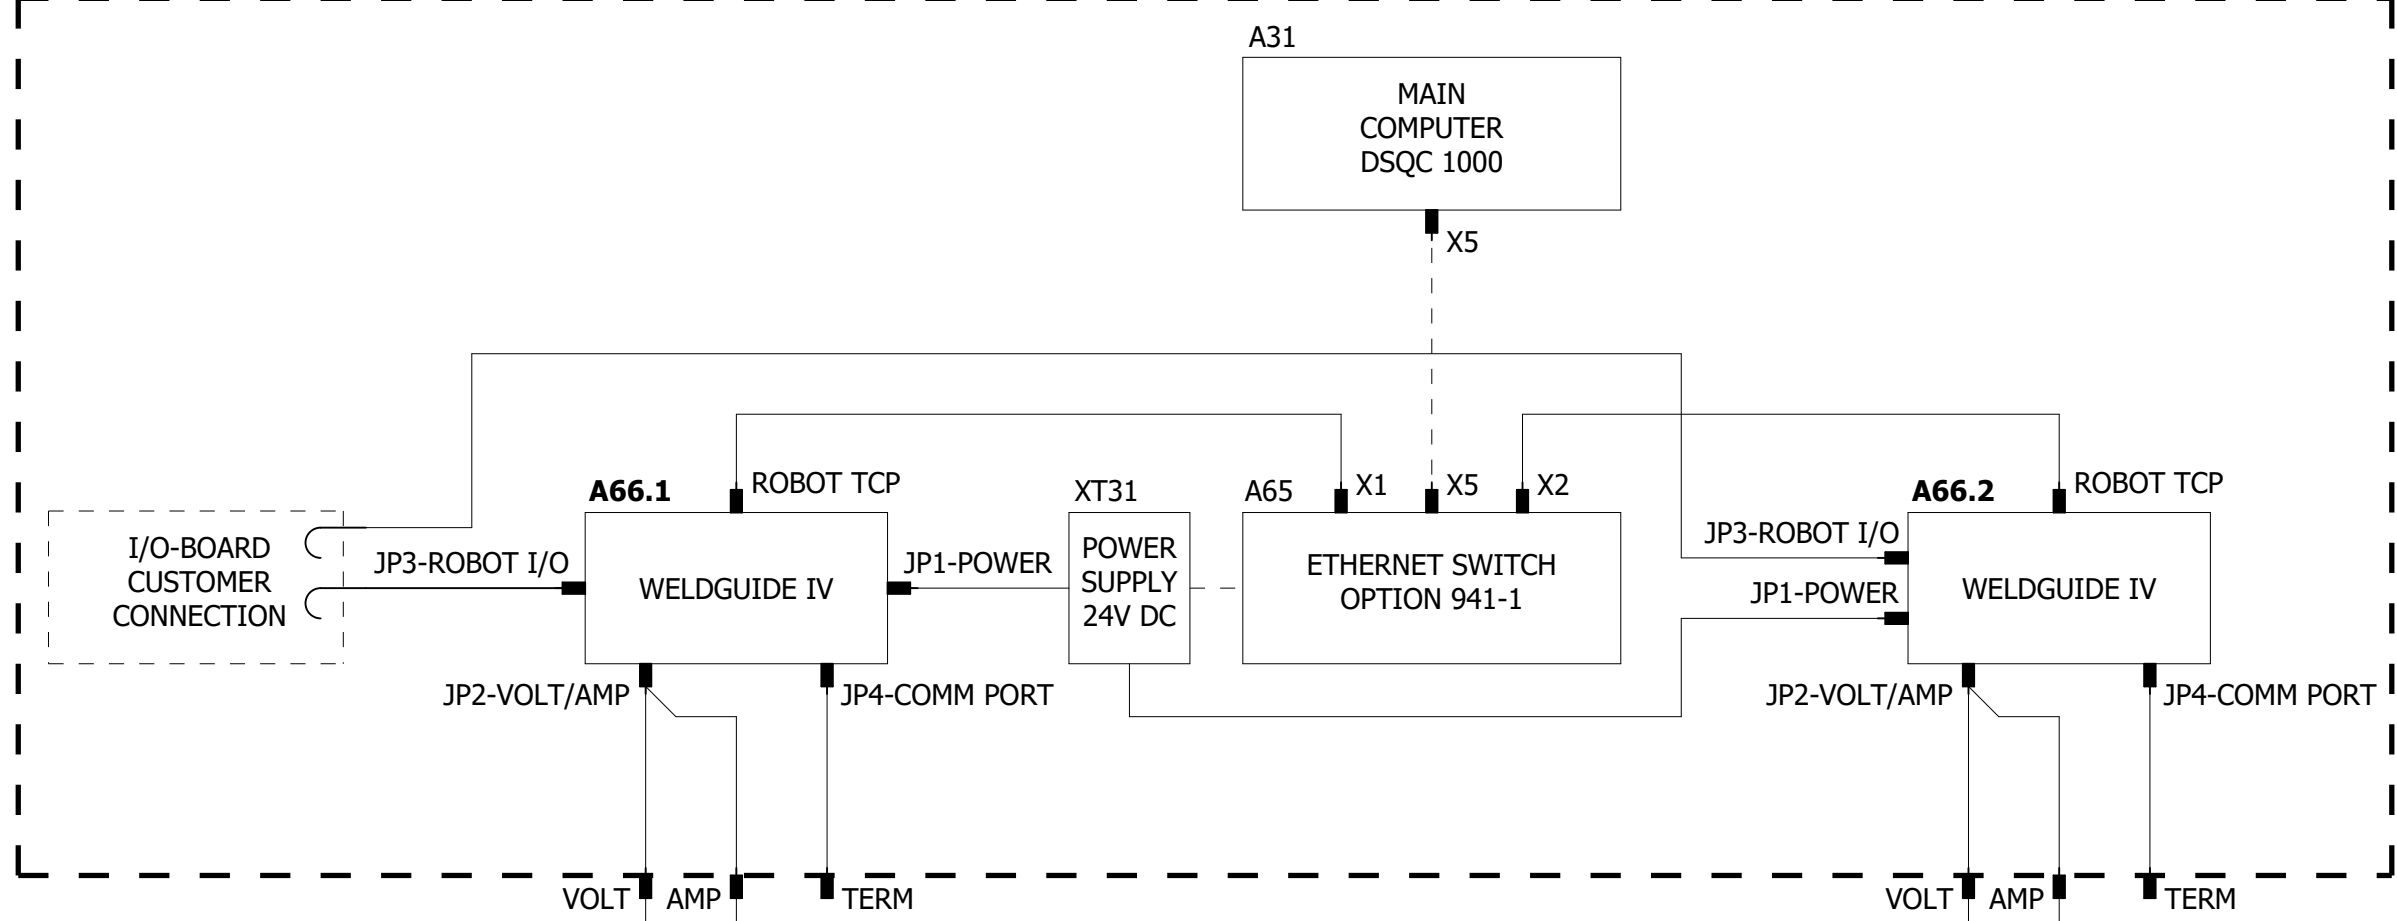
A31

MAIN COMPUTER DSQC 1000

X5

A66.1

ROBOT TCP

XT31

A65

X1

X5

X2

A66.2

ROBOT TCP

I/O-BOARD CUSTOMER CONNECTION

JP3-ROBOT I/O

WELDGUIDE IV

JP1-POWER

POWER SUPPLY 24V DC

ETHERNET SWITCH OPTION 941-1

JP3-ROBOT I/O

JP1-POWER

WELDGUIDE IV

JP2-VOLT/AMP

JP4-COMM PORT

JP2-VOLT/AMP

JP4-COMM PORT

VOLT

AMP

TERM

VOLT

AMP

TERM